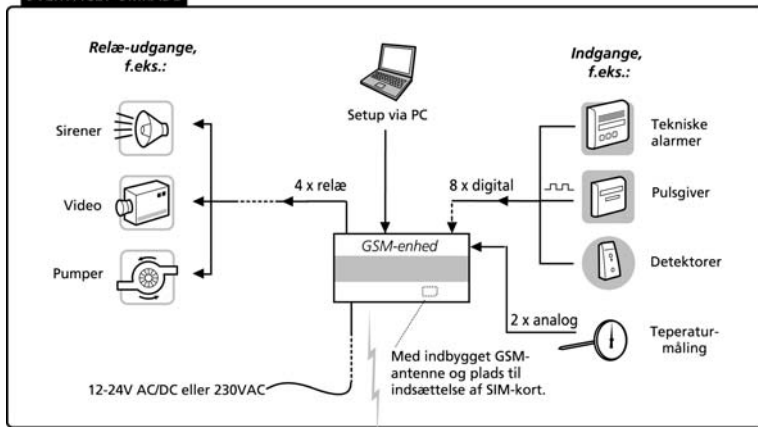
Relæ-udgange, f.eks.:

Sirener

Video

Pumper

Setup via PC

Indgange, f.eks.:

Tekniske alarmer

Pulsgiver

Detektorer

4 x relæ

8 x digital

GSM-enhed

2 x analog

Teperaturmåling

Med indbygget GSM-antenne og plads til indsættelse af SIM-kort.

12-24V AC/DC eller 230VAC